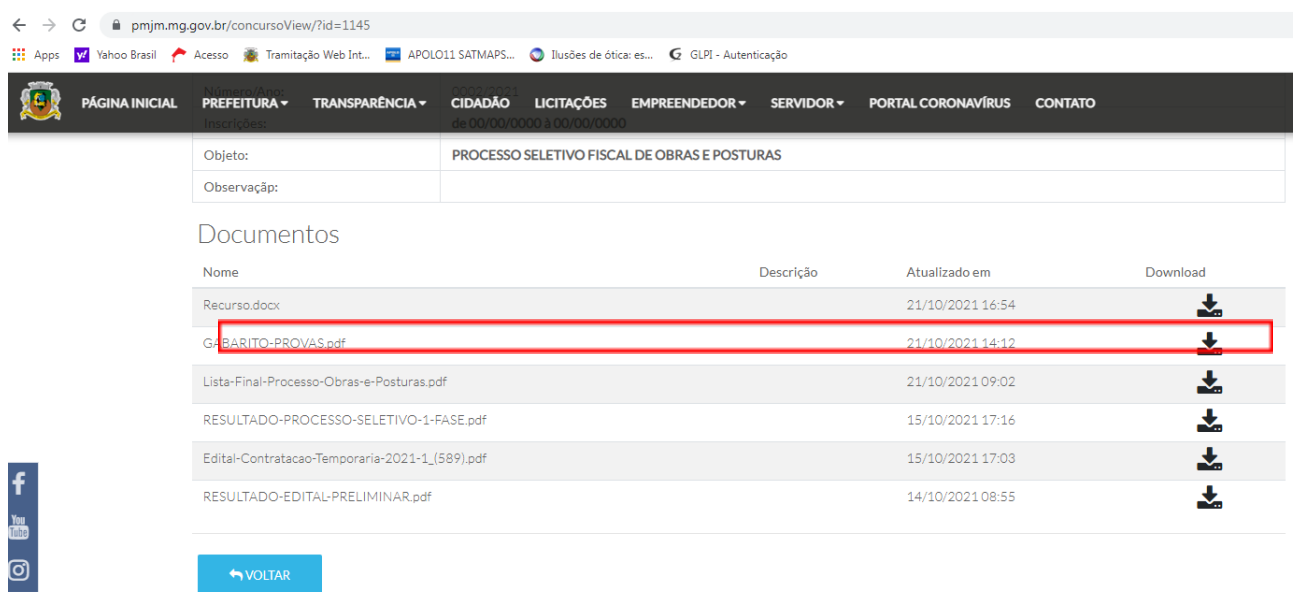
pmjm.mg.gov.br/concursoView/?id=1145

Apps Yahoo Brasil Acesso Tramitação Web Int... APOLO11 SATMAPS... Ilusões de ótica: es... GLPI - Autenticação

PÁGINA INICIAL PREFEITURA ▾ TRANSPARÊNCIA ▾ CIDADÃO LICITAÇÕES EMPREENDEDOR ▾ SERVIDOR ▾ PORTAL CORONAVÍRUS CONTATO

| Número/Ano: | 0002/2021 |
|---|---|
| Inscrições: | de 00/00/0000 à 00/00/0000 |
| Objeto: | PROCESSO SELETIVO FISCAL DE OBRAS E POSTURAS |
| Observação: | |

Documentos

| Nome | Descrição | Atualizado em | Download |
|---|---|---|---|
| Recurso.docx | | 21/10/2021 16:54 | |
| GABARITO-PROVAS.pdf | | 21/10/2021 14:12 | |
| Lista-Final-Processo-Obras-e-Posturas.pdf | | 21/10/2021 09:02 | |
| RESULTADO-PROCESSO-SELETIVO-1-FASE.pdf | | 15/10/2021 17:16 | |
| Edital-Contratacao-Temporaria-2021-1_(589).pdf | | 15/10/2021 17:03 | |
| RESULTADO-EDITAL-PRELIMINAR.pdf | | 14/10/2021 08:55 | |

VOLTAR